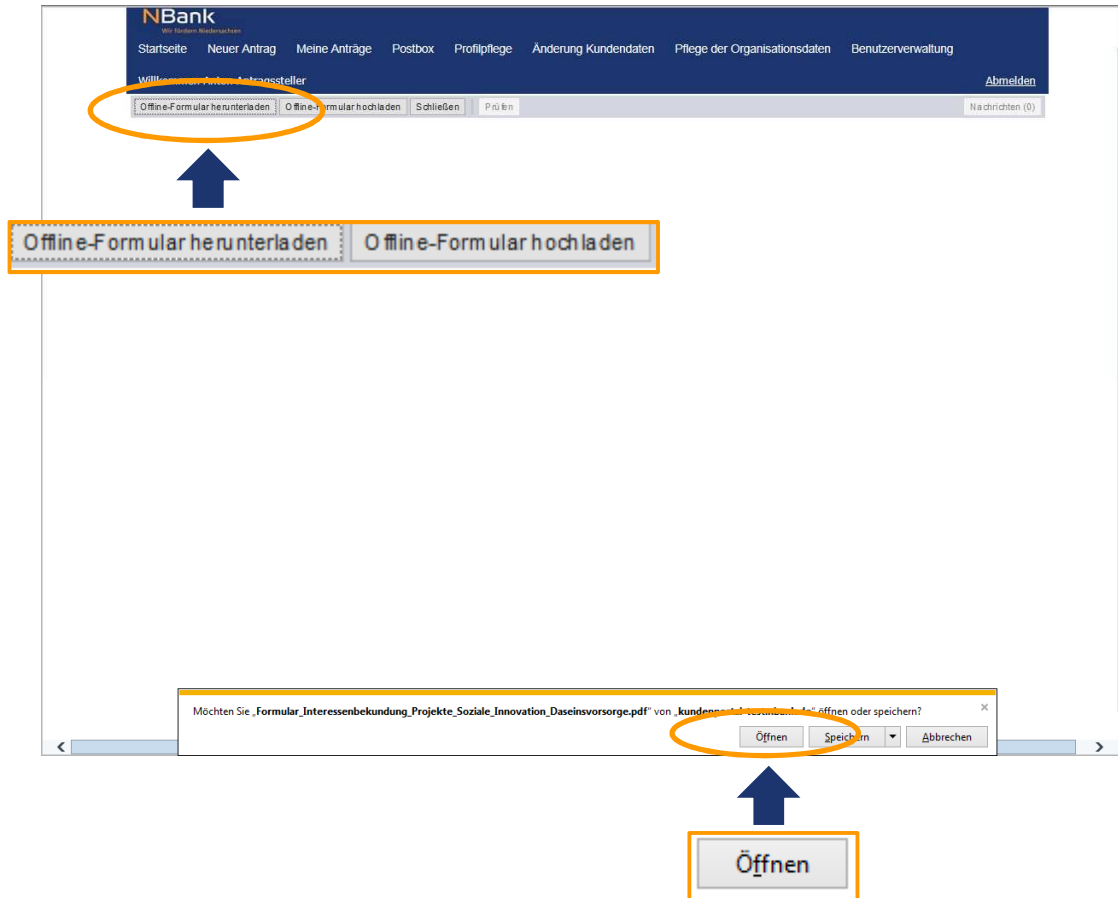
NBank
Wir fördern Niedersachsen

Startseite Neuer Antrag Meine Anträge Postbox Profilpflege Änderung Kundendaten Pflege der Organisationsdaten Benutzerverwaltung

Willkommen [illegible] Antragssteller

Abmelden

Offline-Formular herunterladen Offline-Formular hochladen Schließen Prüfen Nachrichten (0)

Offline-Formular herunterladen Offline-Formular hochladen

Möchten Sie „Formular_Interessenbekundung_Projekte_Soziale_Innovation_Daseinsvorsorge.pdf" von „kundenportal-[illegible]" öffnen oder speichern?

×

Öffnen Speichern Abbrechen

Öffnen